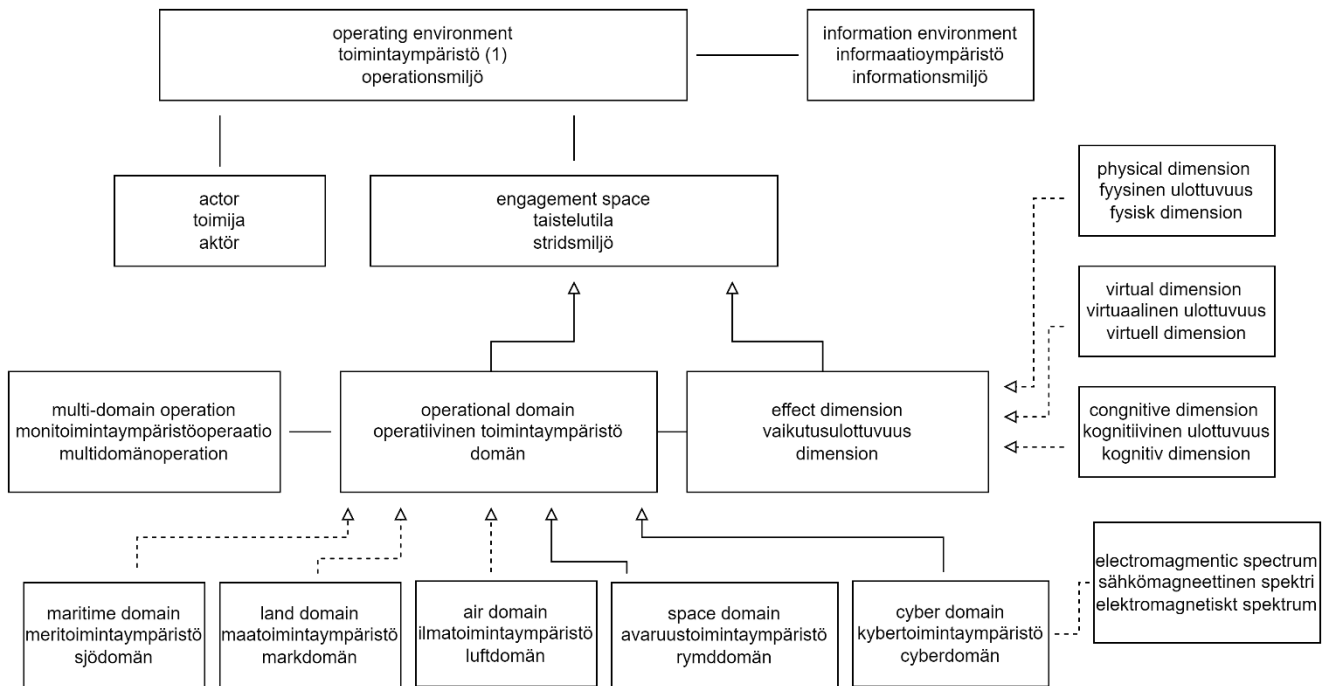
operating environment
toimintaympäristö (1)
operationsmiljö

information environment
informaatioympäristö
informationsmiljö

actor
toimija
aktör

engagement space
taistelutila
stridsmiljö

physical dimension
fyysinen ulottuvuus
fysisk dimension

virtual dimension
virtuaalinen ulottuvuus
virtuell dimension

multi-domain operation
monitoimintaympäristöoperaatio
multidomänoperation

operational domain
operatiivinen toimintaympäristö
domän

effect dimension
vaikutusulottuvuus
dimension

congnitive dimension
kognitiivinen ulottuvuus
kognitiv dimension

maritime domain
meritoimintaympäristö
sjödomän

land domain
maatoimintaympäristö
markdomän

air domain
ilmatoimintaympäristö
luftdomän

space domain
avaruustoimintaympäristö
rymddomän

cyber domain
kybertoimintaympäristö
cyberdomän

electromagmentic spectrum
sähkömagneettinen spektri
elektromagnetiskt spektrum